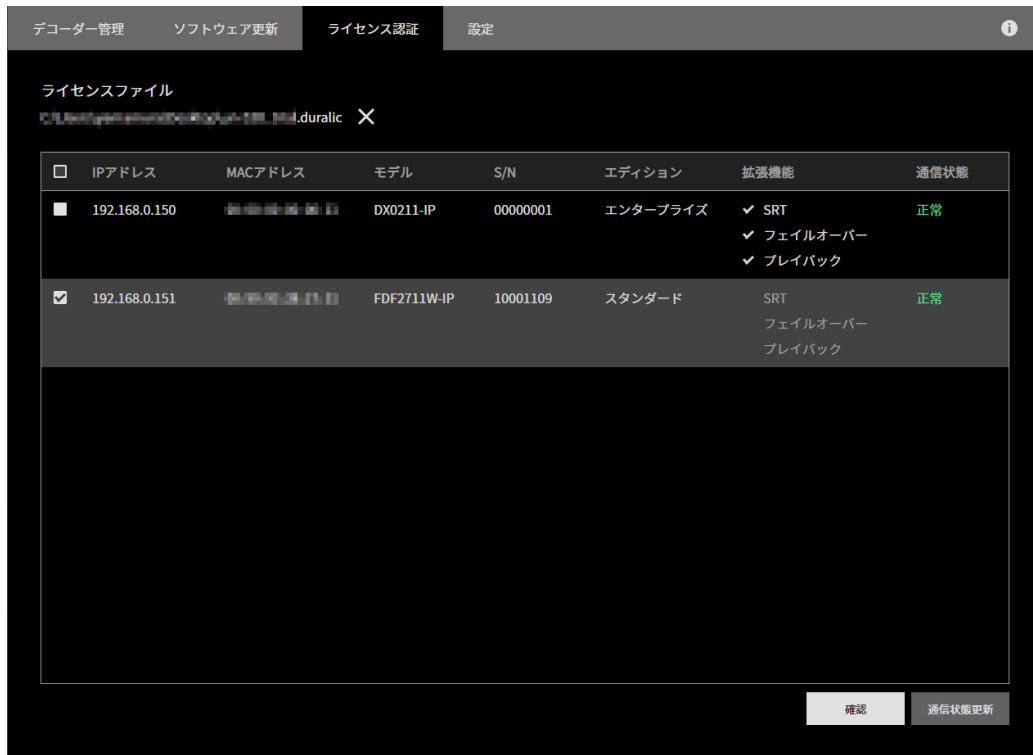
デコーダー管理　ソフトウェア更新　ライセンス認証　設定

ライセンスファイル
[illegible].duralic ✕

| | IPアドレス | MACアドレス | モデル | S/N | エディション | 拡張機能 | 通信状態 |
|---|---|---|---|---|---|---|---|
| | 192.168.0.150 | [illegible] | DX0211-IP | 00000001 | エンタープライズ | ✔ SRT ✔ フェイルオーバー ✔ プレイバック | 正常 |
| ☑ | 192.168.0.151 | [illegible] | FDF2711W-IP | 10001109 | スタンダード | SRT フェイルオーバー プレイバック | 正常 |

確認　通信状態更新